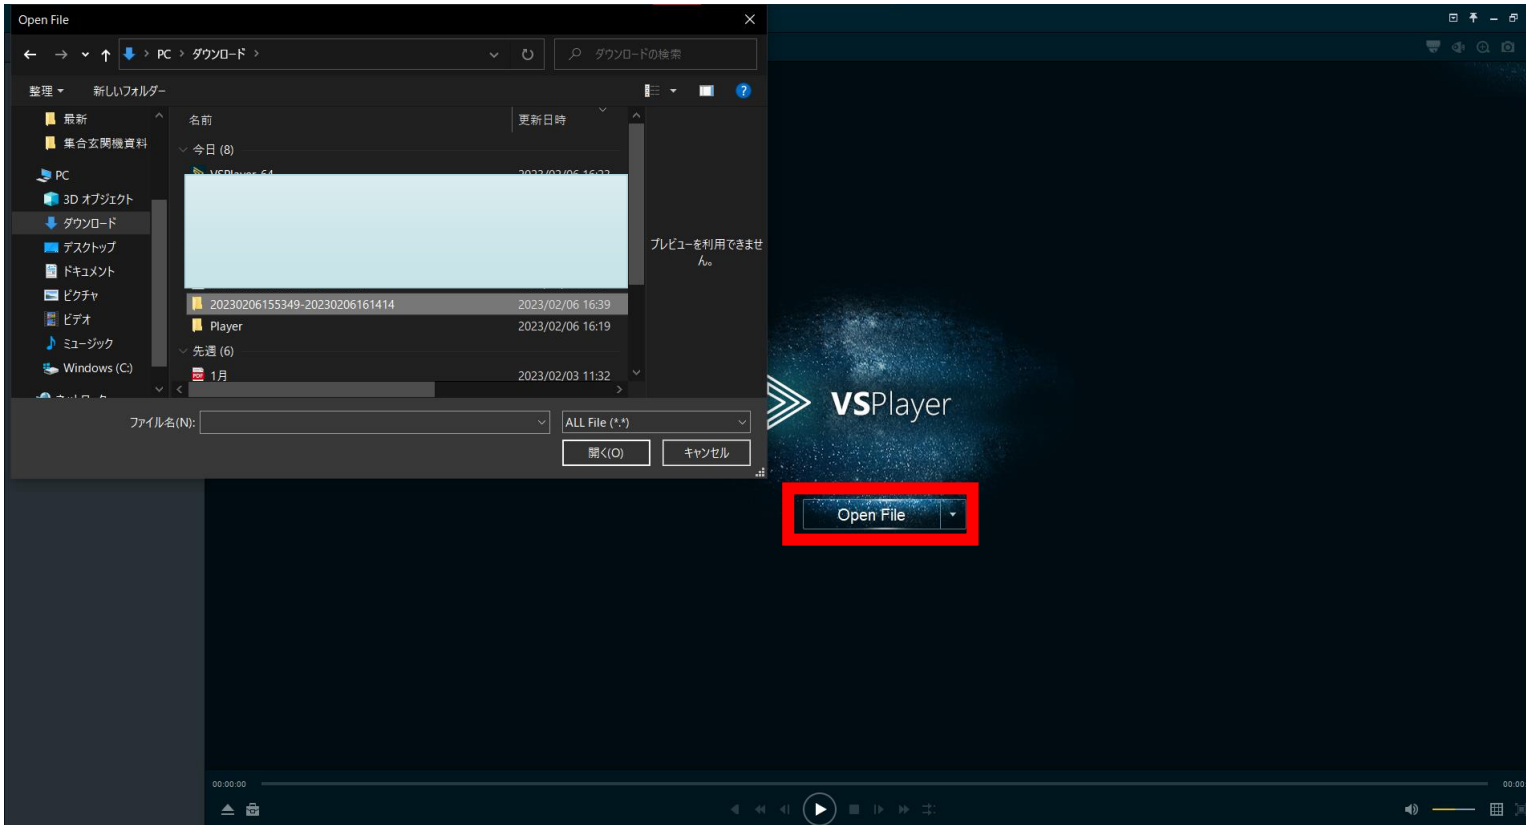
Open File

PC > ダウンロード >

ダウンロードの検索

整理 ▾　新しいフォルダー

最新
集合玄関機資料
PC
3D オブジェクト
ダウンロード
デスクトップ
ドキュメント
ピクチャ
ビデオ
ミュージック
Windows (C:)

| 名前 | 更新日時 |
|---|---|
| 今日 (8) | |
| VSPlayer_64 | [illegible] |
| 20230206155349-20230206161414 | 2023/02/06 16:39 |
| Player | 2023/02/06 16:19 |
| 先週 (6) | |
| 1月 | 2023/02/03 11:32 |

プレビューを利用できません。

ファイル名(N):　ALL File (*.*)

開く(O)　キャンセル

VSPlayer

Open File

00:00:00　00:00